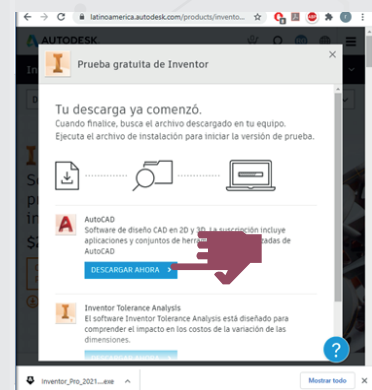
latinoamerica.autodesk.com/products/invento...

AUTODESK

Prueba gratuita de Inventor

Tu descarga ya comenzó.

Cuando finalice, busca el archivo descargado en tu equipo. Ejecuta el archivo de instalación para iniciar la versión de prueba.

AutoCAD

Software de diseño CAD en 2D y 3D. La suscripción incluye aplicaciones y conjuntos de herr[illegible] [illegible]cadas de AutoCAD

DESCARGAR AHORA

Inventor Tolerance Analysis

El software Inventor Tolerance Analysis está diseñado para comprender el impacto en los costos de la variación de las dimensiones.

Inventor_Pro_2021....exe

Mostrar todo